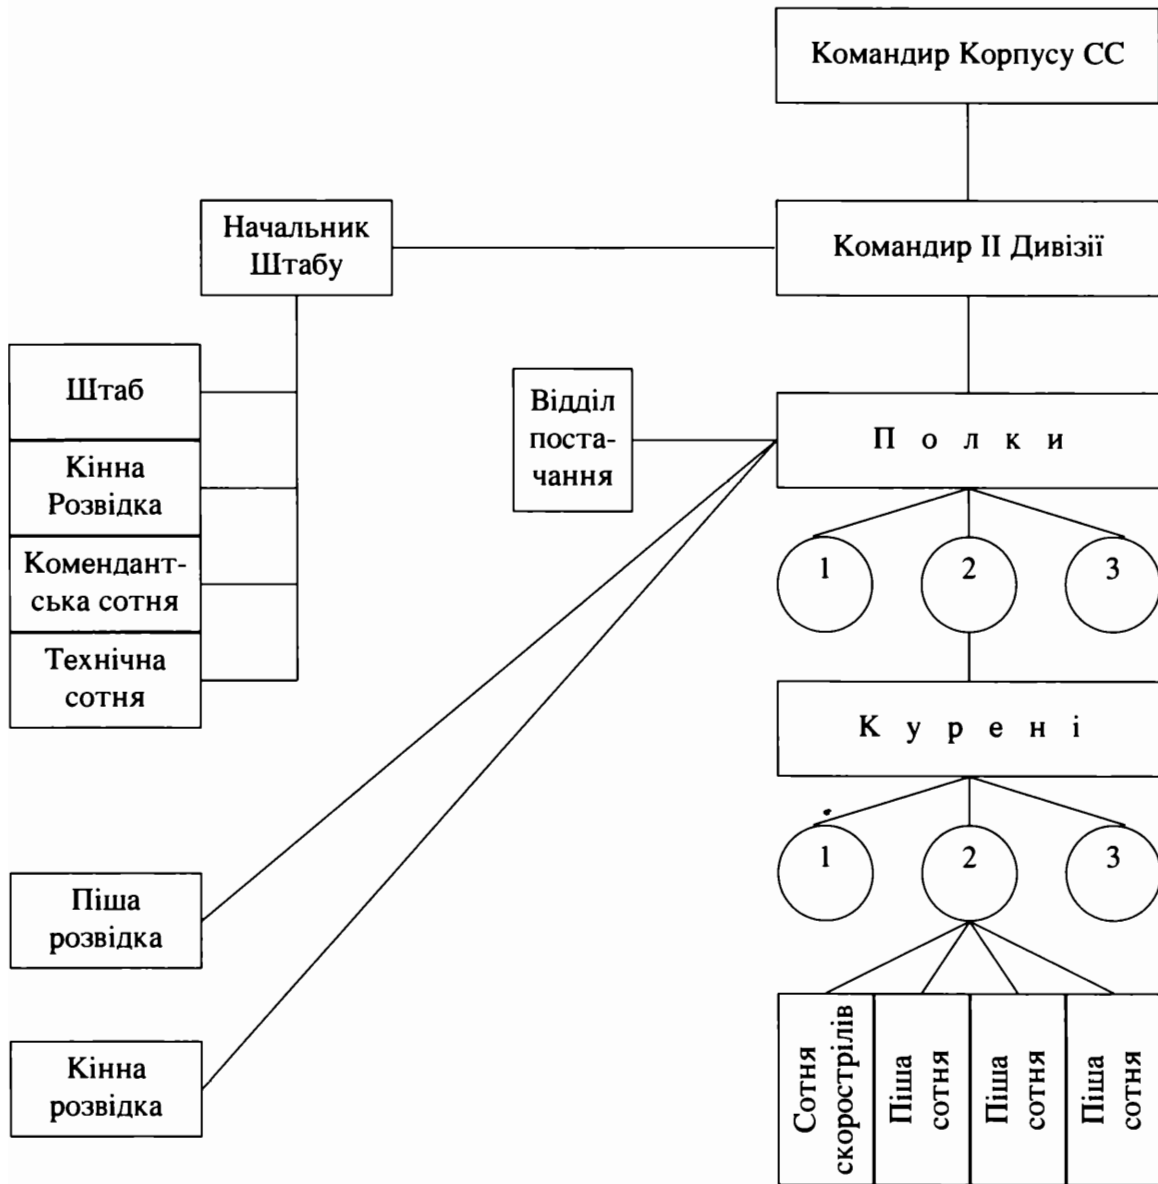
Командир Корпусу СС

Начальник Штабу

Командир II Дивізії

Штаб

Кінна Розвідка

Комендантська сотня

Технічна сотня

Відділ постачання

П о л к и

1

2

3

К у р е н і

1

2

3

Піша розвідка

Кінна розвідка

Сотня скорострілів

Піша сотня

Піша сотня

Піша сотня